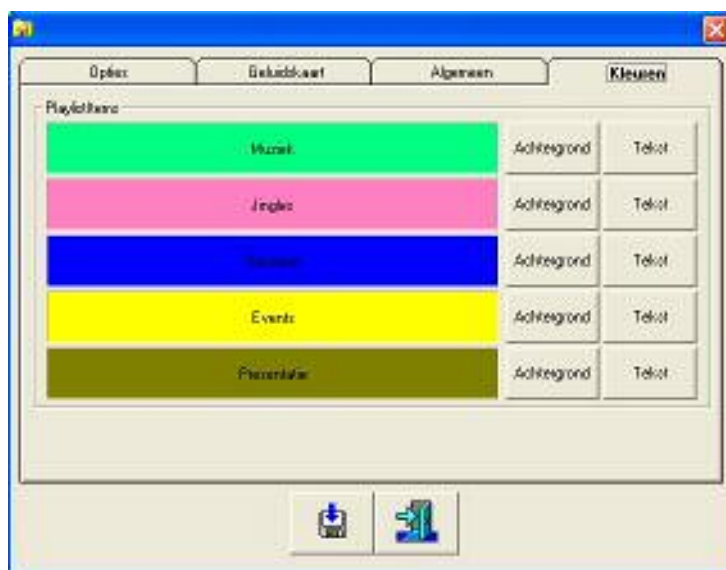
Opties | Geluidskaart | Algemeen | Kleuren

Playlistitems

Muziek | Achtergrond | Tekst

Jingles | Achtergrond | Tekst

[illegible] | Achtergrond | Tekst

Events | Achtergrond | Tekst

Presentatie | Achtergrond | Tekst